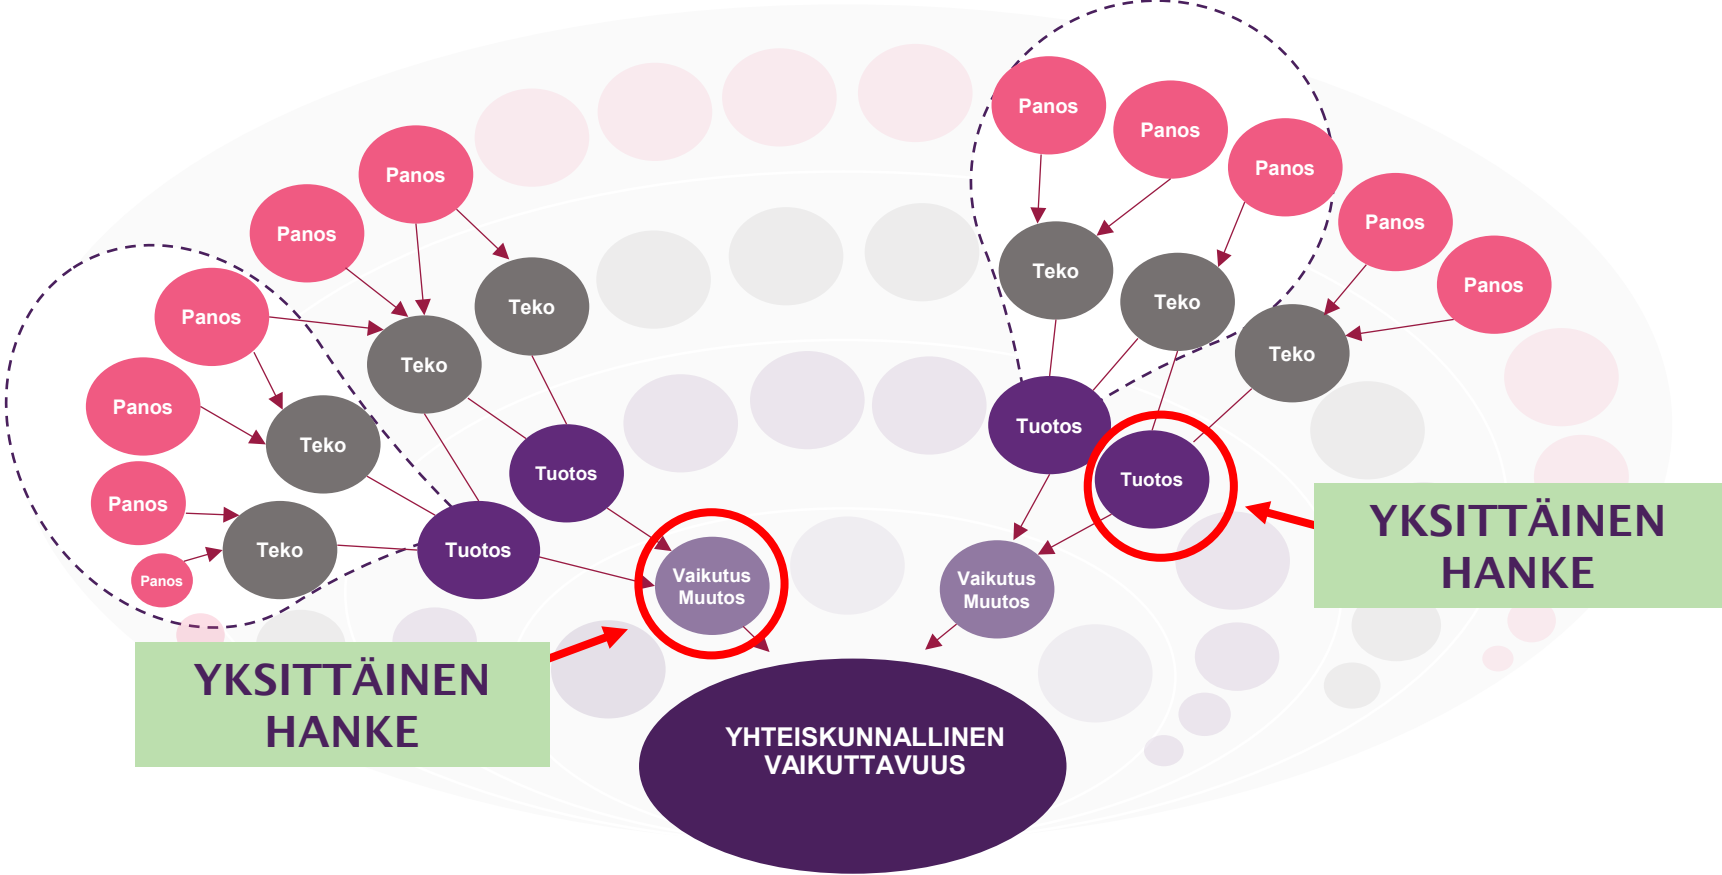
Panos
Panos
Panos
Panos
Panos
Panos
Teko
Teko
Teko
Teko
Tuotos
Tuotos
Vaikutus Muutos
YKSITTÄINEN HANKE
Panos
Panos
Panos
Panos
Panos
Teko
Teko
Teko
Tuotos
Tuotos
Vaikutus Muutos
YKSITTÄINEN HANKE
YHTEISKUNNALLINEN VAIKUTTAVUUS